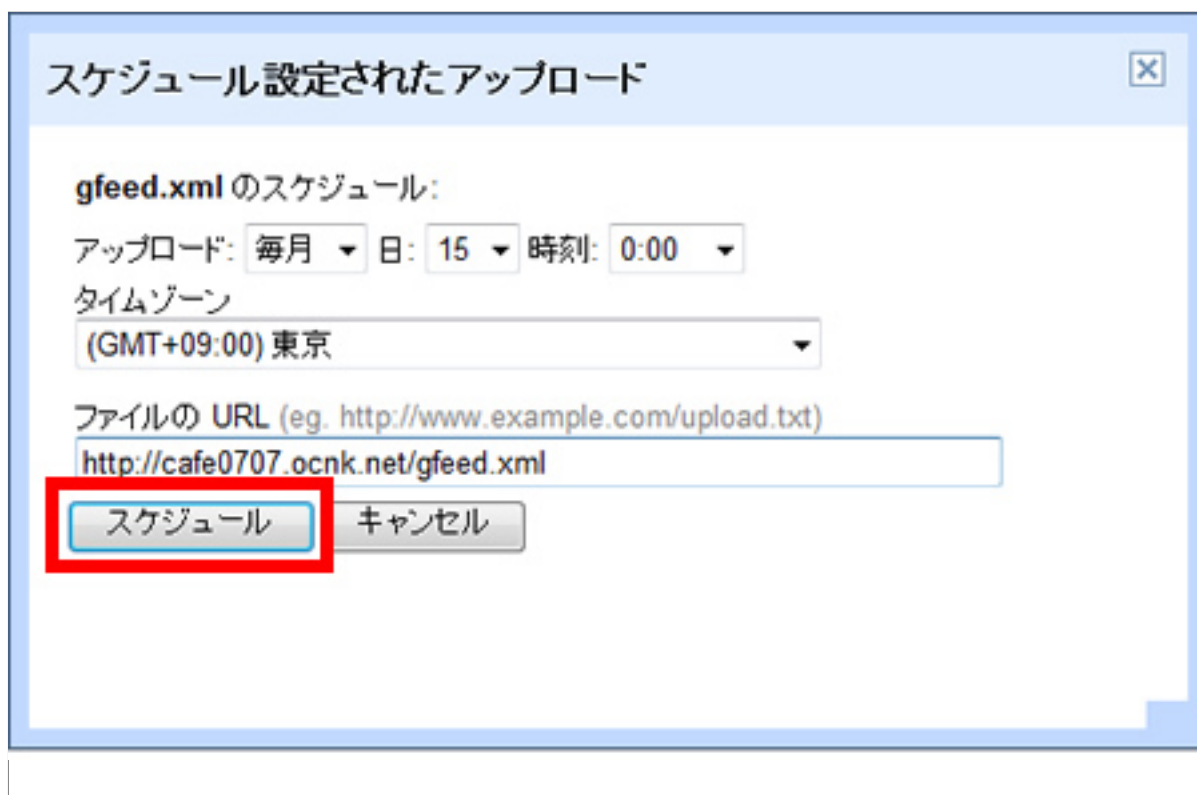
スケジュール設定されたアップロード

gfeed.xml のスケジュール:

アップロード: 毎月 日: 15 時刻: 0:00

タイムゾーン

(GMT+09:00) 東京

ファイルの URL (eg. http://www.example.com/upload.txt)

http://cafe0707.ocnk.net/gfeed.xml

スケジュール キャンセル